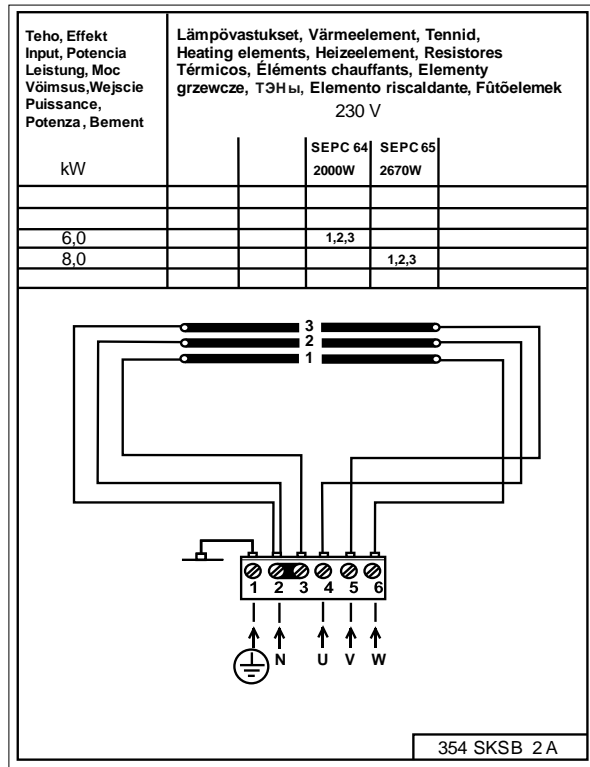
| Teho, Effekt Input, Potencia Leistung, Moc Võimsus,Wejscie Puissance, Potenza, Bement | Lämpövastukset, Värmeelement, Tennid, Heating elements, Heizeelement, Resistores Térmicos, Éléments chauffants, Elementy grzewcze, ТЭНы, Elemento riscaldante, Fûtõelemek 230 V | | | | |
|---|---|---|---|---|---|
| kW | | | SEPC 64 2000W | SEPC 65 2670W | |
| | | | | | |
| | | | | | |
| 6,0 | | | 1,2,3 | | |
| 8,0 | | | | 1,2,3 | |
| | | | | | |

3
2
1

1 2 3 4 5 6

N U V W

354 SKSB 2 A